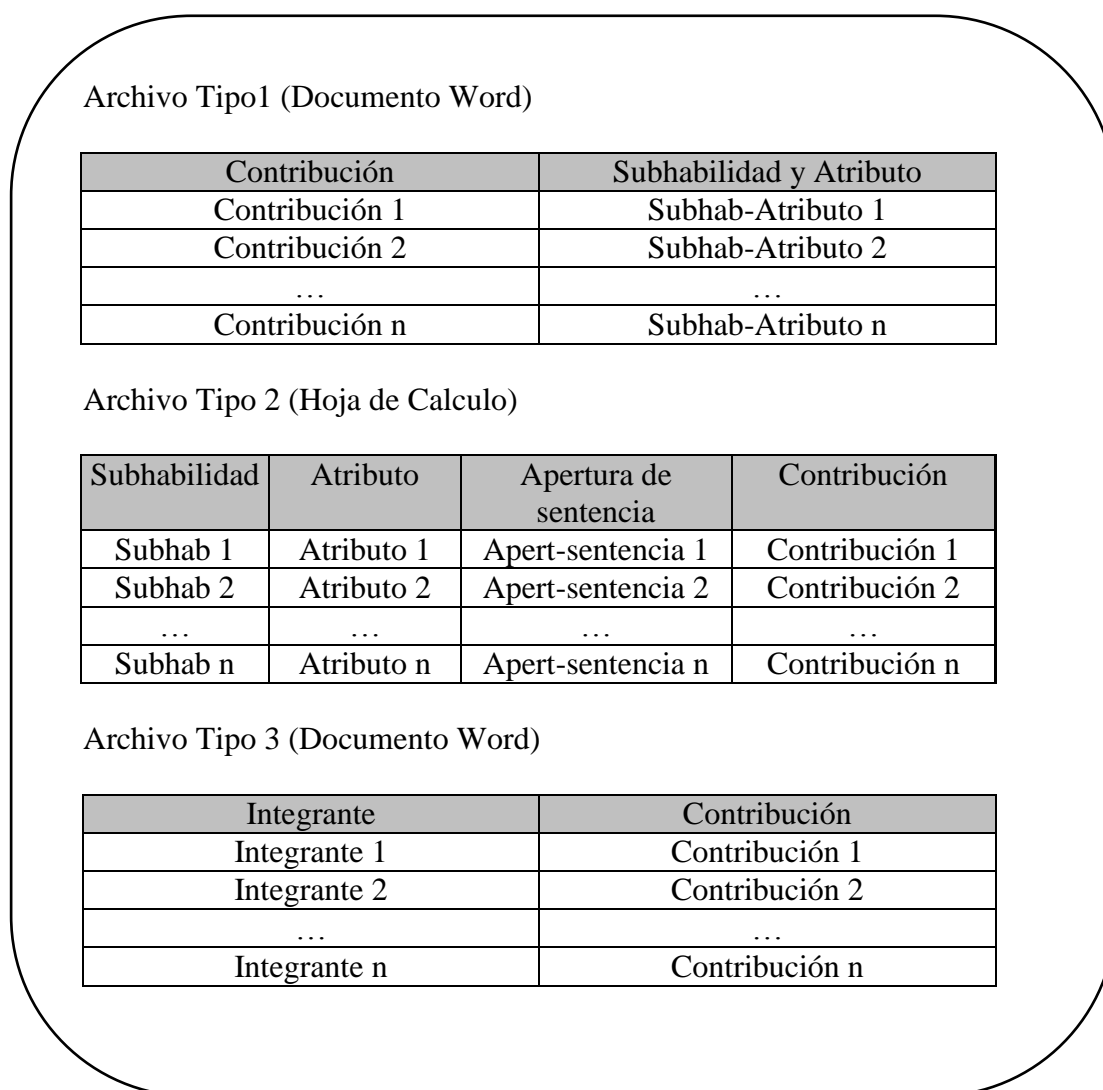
Archivo Tipo1 (Documento Word)

| Contribución | Subhabilidad y Atributo |
|---|---|
| Contribución 1 | Subhab-Atributo 1 |
| Contribución 2 | Subhab-Atributo 2 |
| … | … |
| Contribución n | Subhab-Atributo n |

Archivo Tipo 2 (Hoja de Calculo)

| Subhabilidad | Atributo | Apertura de sentencia | Contribución |
|---|---|---|---|
| Subhab 1 | Atributo 1 | Apert-sentencia 1 | Contribución 1 |
| Subhab 2 | Atributo 2 | Apert-sentencia 2 | Contribución 2 |
| … | … | … | … |
| Subhab n | Atributo n | Apert-sentencia n | Contribución n |

Archivo Tipo 3 (Documento Word)

| Integrante | Contribución |
|---|---|
| Integrante 1 | Contribución 1 |
| Integrante 2 | Contribución 2 |
| … | … |
| Integrante n | Contribución n |